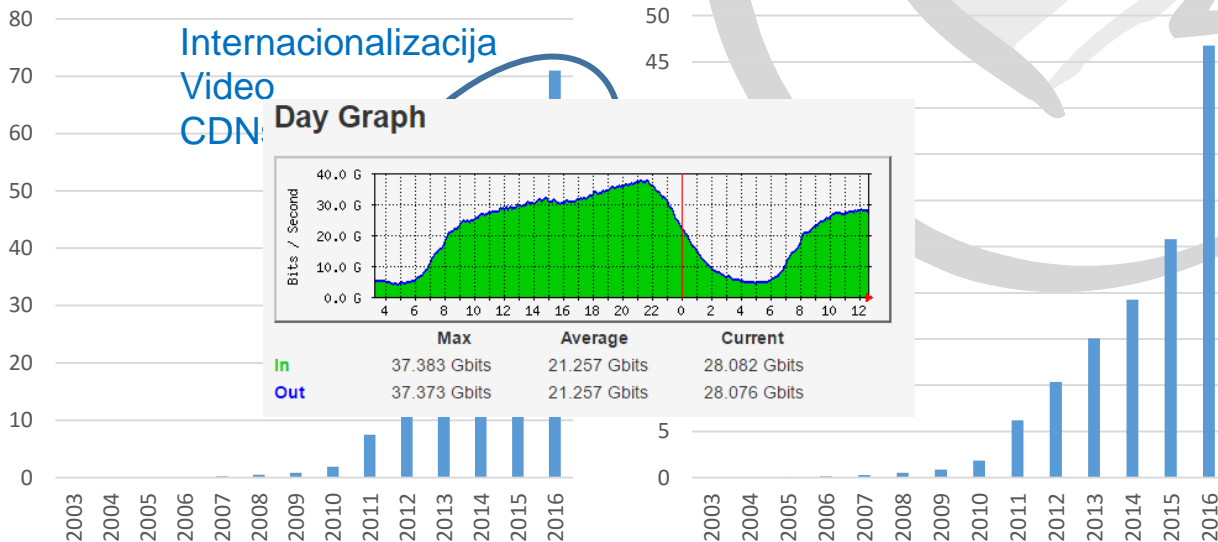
80
70
60
50
40
30
20
10
0

Internacionalizacija
Video
CDNs

2003 2004 2005 2006 2007 2008 2009 2010 2011 2012 2013 2014 2015 2016

50
45
5
0

2003 2004 2005 2006 2007 2008 2009 2010 2011 2012 2013 2014 2015 2016

Day Graph

Bits / Second
40.0 G
30.0 G
20.0 G
10.0 G
0.0 G
4 6 8 10 12 14 16 18 20 22 0 2 4 6 8 10 12

| | Max | Average | Current |
|---|---|---|---|
| In | 37.383 Gbits | 21.257 Gbits | 28.082 Gbits |
| Out | 37.373 Gbits | 21.257 Gbits | 28.076 Gbits |